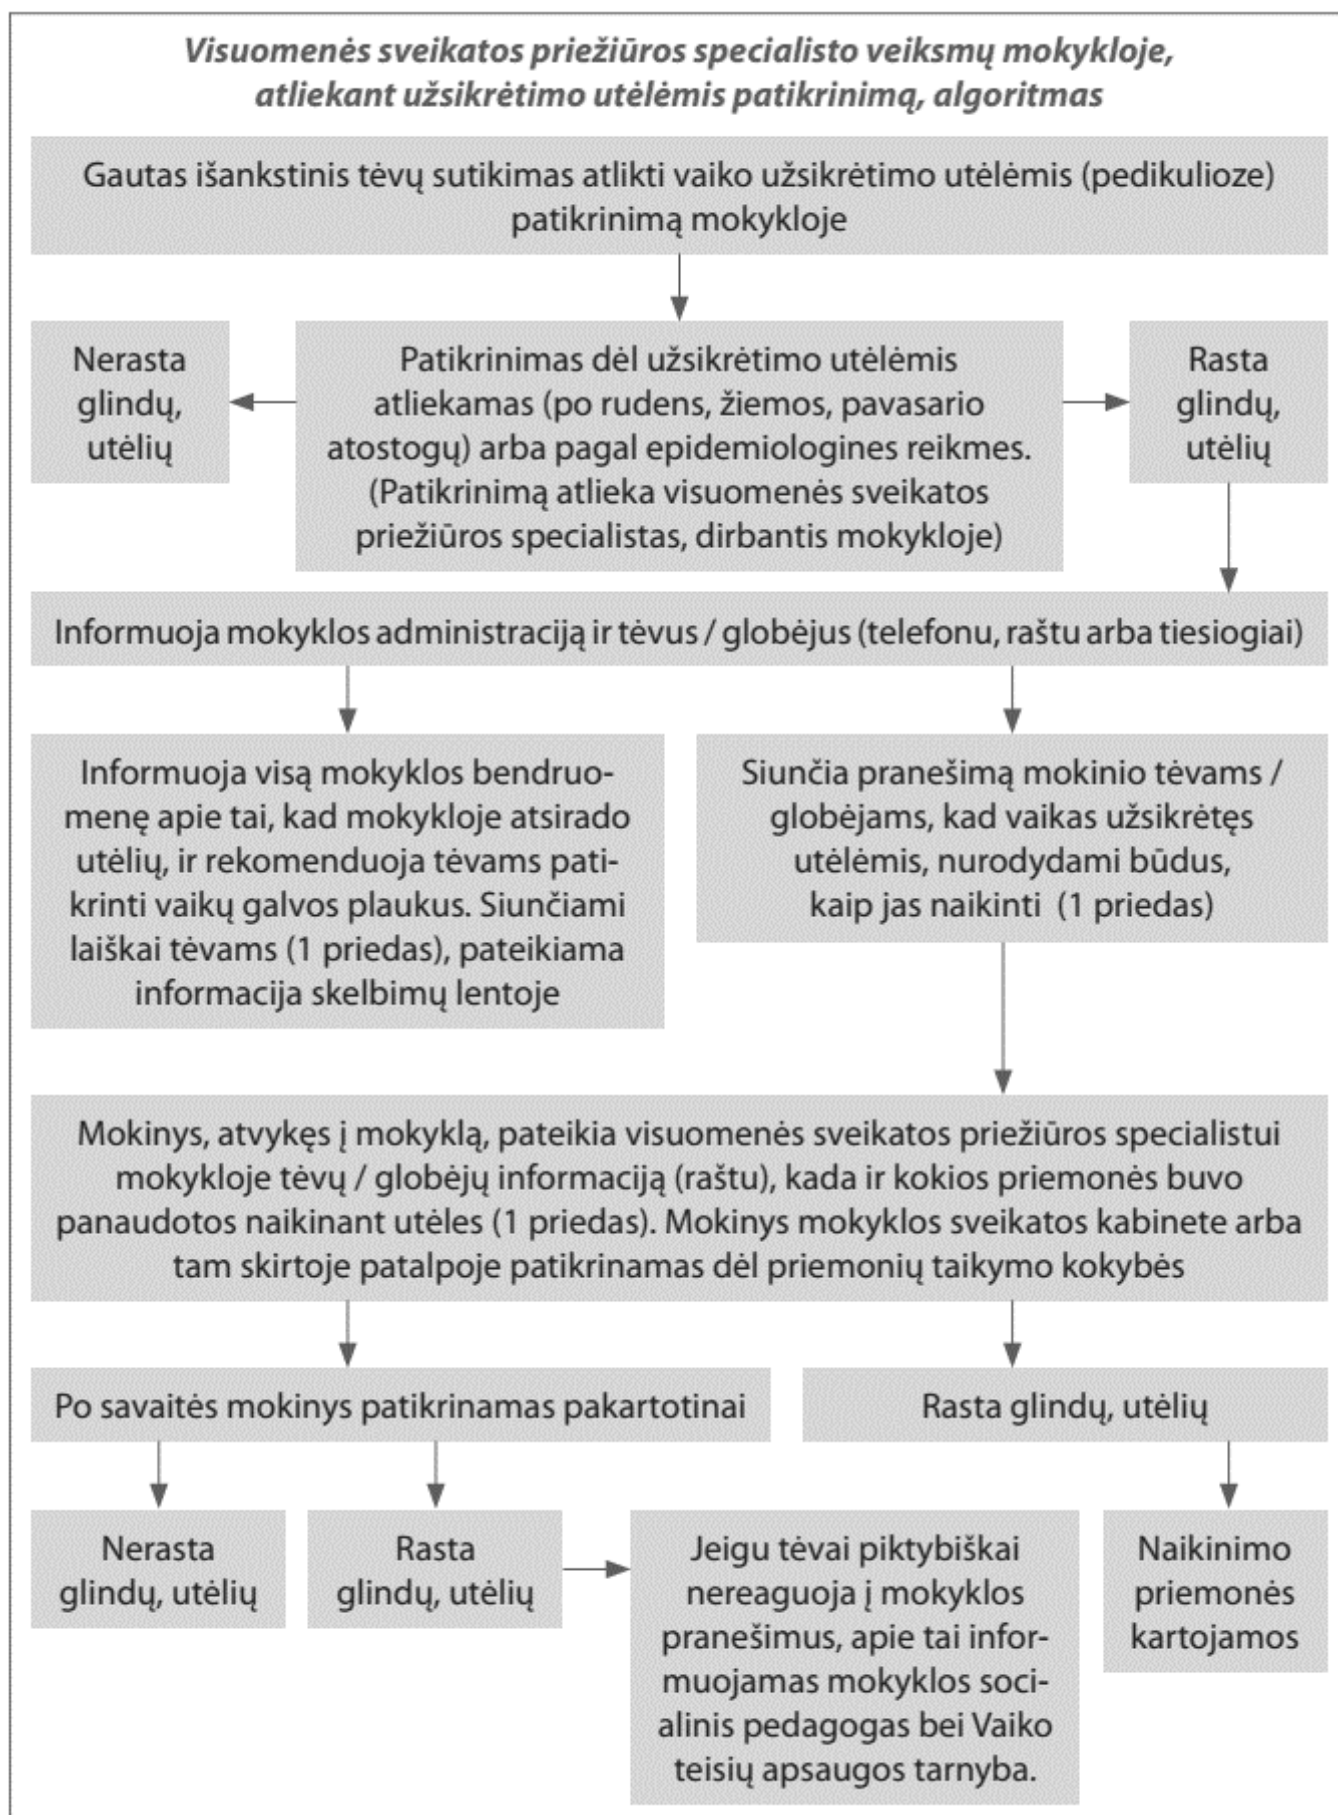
Visuomenės sveikatos priežiūros specialisto veiksmų mokykloje, atliekant užsikrėtimo utėlėmis patikrinimą, algoritmas

Gautas išankstinis tėvų sutikimas atlikti vaiko užsikrėtimo utėlėmis (pedikulioze) patikrinimą mokykloje

Nerasta glindų, utėlių

Patikrinimas dėl užsikrėtimo utėlėmis atliekamas (po rudens, žiemos, pavasario atostogų) arba pagal epidemiologines reikmes. (Patikrinimą atlieka visuomenės sveikatos priežiūros specialistas, dirbantis mokykloje)

Rasta glindų, utėlių

Informuoja mokyklos administraciją ir tėvus / globėjus (telefonu, raštu arba tiesiogiai)

Informuoja visą mokyklos bendruomenę apie tai, kad mokykloje atsirado utėlių, ir rekomenduoja tėvams patikrinti vaikų galvos plaukus. Siunčiami laiškai tėvams (1 priedas), pateikiama informacija skelbimų lentoje

Siunčia pranešimą mokinio tėvams / globėjams, kad vaikas užsikrėtęs utėlėmis, nurodydami būdus, kaip jas naikinti (1 priedas)

Mokinys, atvykęs į mokyklą, pateikia visuomenės sveikatos priežiūros specialistui mokykloje tėvų / globėjų informaciją (raštu), kada ir kokios priemonės buvo panaudotos naikinant utėles (1 priedas). Mokinys mokyklos sveikatos kabinete arba tam skirtoje patalpoje patikrinamas dėl priemonių taikymo kokybės

Po savaitės mokinys patikrinamas pakartotinai

Rasta glindų, utėlių

Nerasta glindų, utėlių

Rasta glindų, utėlių

Jeigu tėvai piktybiškai nereaguoja į mokyklos pranešimus, apie tai informuojamas mokyklos socialinis pedagogas bei Vaiko teisių apsaugos tarnyba.

Naikinimo priemonės kartojamos